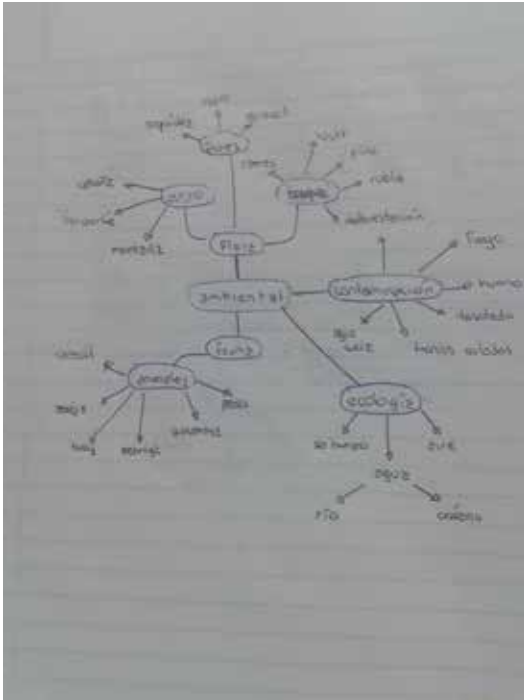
flores
espuelas
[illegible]
girasol
aves
guacamaya
loro
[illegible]
montañas
árboles
cedro
pino
roble
deforestación
Flora
ambiental
contaminación
fuego
humo
deshecho
agua sucia
fuentes estadas
fauna
animales
caballo
perro
gato
tigre
sol humano
agua
aire
río
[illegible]